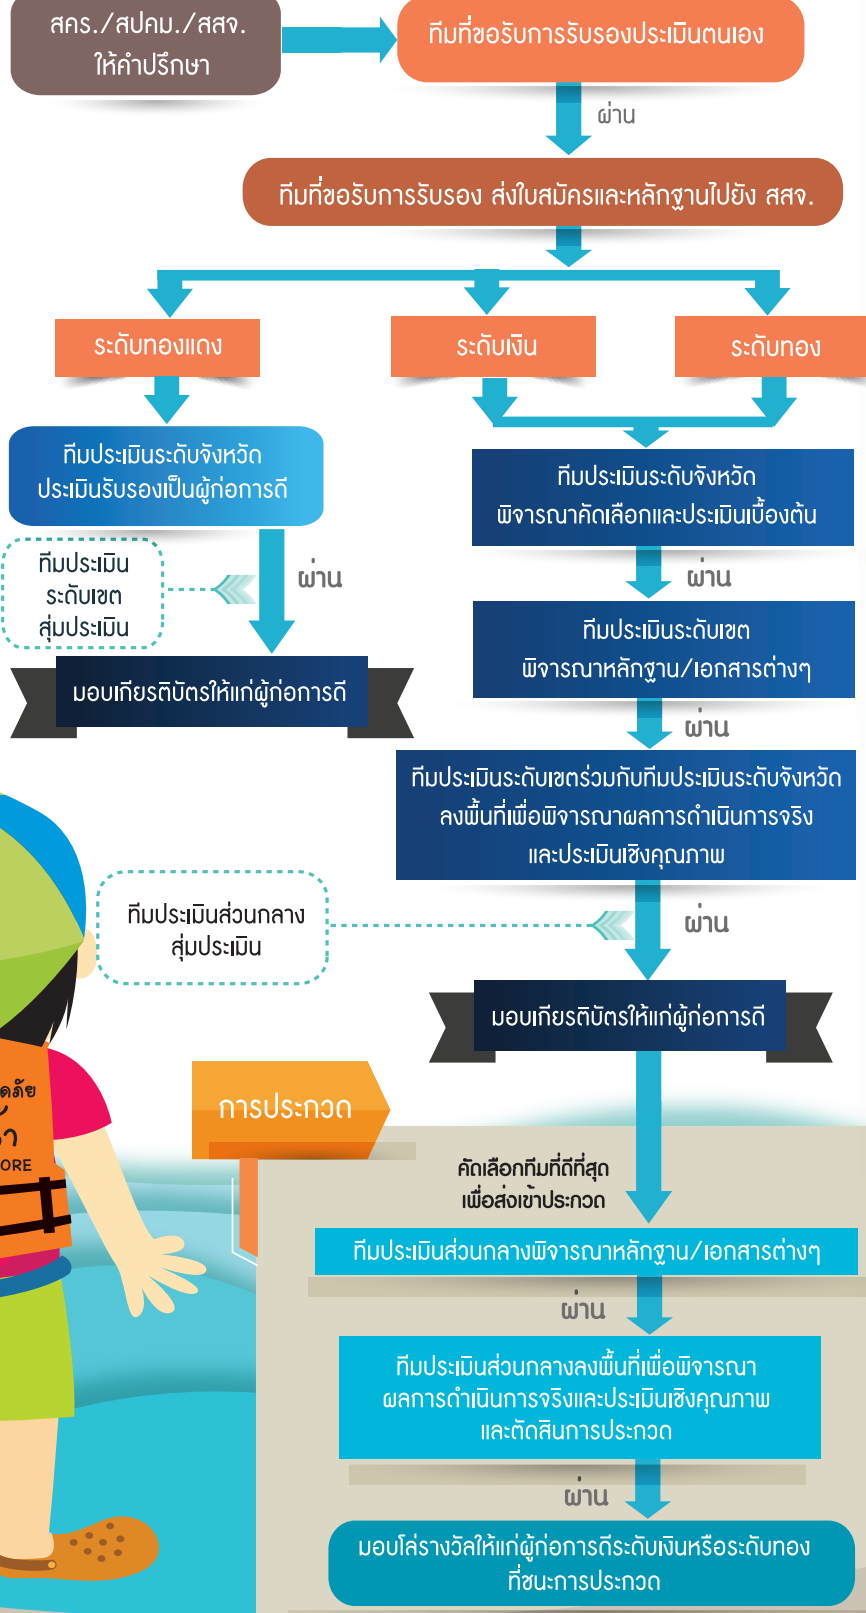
สคร./สปคม./สสจ. ให้คำปรึกษา

ทีมที่ขอรับการรับรองประเมินตนเอง

ผ่าน

ทีมที่ขอรับการรับรอง ส่งใบสมัครและหลักฐานไปยัง สสจ.

ระดับทองแดง

ระดับเงิน

ระดับทอง

ทีมประเมินระดับจังหวัด ประเมินรับรองเป็นผู้ก่อการดี

ทีมประเมินระดับจังหวัด พิจารณาคัดเลือกและประเมินเบื้องต้น

ทีมประเมิน ระดับเขต สุ่มประเมิน

ผ่าน

ผ่าน

ทีมประเมินระดับเขต พิจารณาหลักฐาน/เอกสารต่างๆ

มอบเกียรติบัตรให้แก่ผู้ก่อการดี

ผ่าน

ทีมประเมินระดับเขตร่วมกับทีมประเมินระดับจังหวัด ลงพื้นที่เพื่อพิจารณาผลการดำเนินการจริง และประเมินเชิงคุณภาพ

ทีมประเมินส่วนกลาง สุ่มประเมิน

ผ่าน

มอบเกียรติบัตรให้แก่ผู้ก่อการดี

ดภัย
ORE

การประกวด

คัดเลือกทีมที่ดีที่สุด เพื่อส่งเข้าประกวด

ทีมประเมินส่วนกลางพิจารณาหลักฐาน/เอกสารต่างๆ

ผ่าน

ทีมประเมินส่วนกลางลงพื้นที่เพื่อพิจารณา ผลการดำเนินการจริงและประเมินเชิงคุณภาพ และตัดสินการประกวด

ผ่าน

มอบโล่รางวัลให้แก่ผู้ก่อการดีระดับเงินหรือระดับทอง ที่ชนะการประกวด